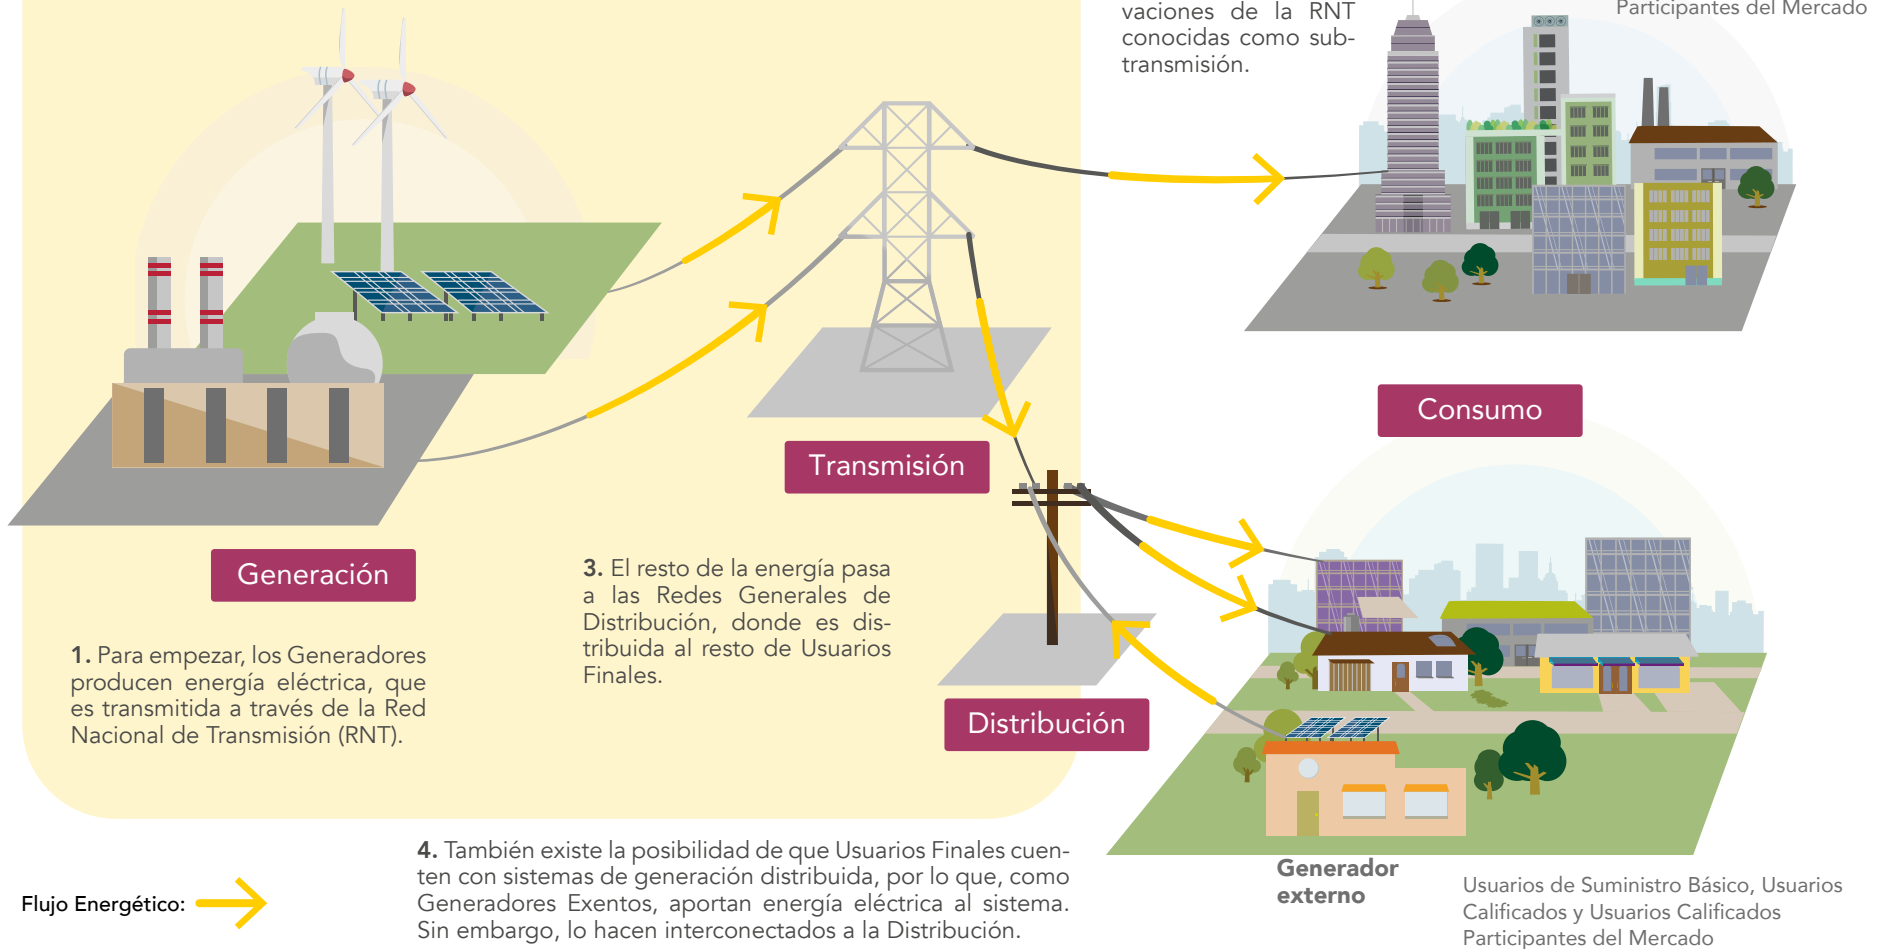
vaciones de la RNT conocidas como subtransmisión.

Participantes del Mercado

Consumo

Transmisión

Generación

1. Para empezar, los Generadores producen energía eléctrica, que es transmitida a través de la Red Nacional de Transmisión (RNT).

3. El resto de la energía pasa a las Redes Generales de Distribución, donde es distribuida al resto de Usuarios Finales.

Distribución

Generador externo

Usuarios de Suministro Básico, Usuarios Calificados y Usuarios Calificados Participantes del Mercado

4. También existe la posibilidad de que Usuarios Finales cuenten con sistemas de generación distribuida, por lo que, como Generadores Exentos, aportan energía eléctrica al sistema. Sin embargo, lo hacen interconectados a la Distribución.

Flujo Energético: